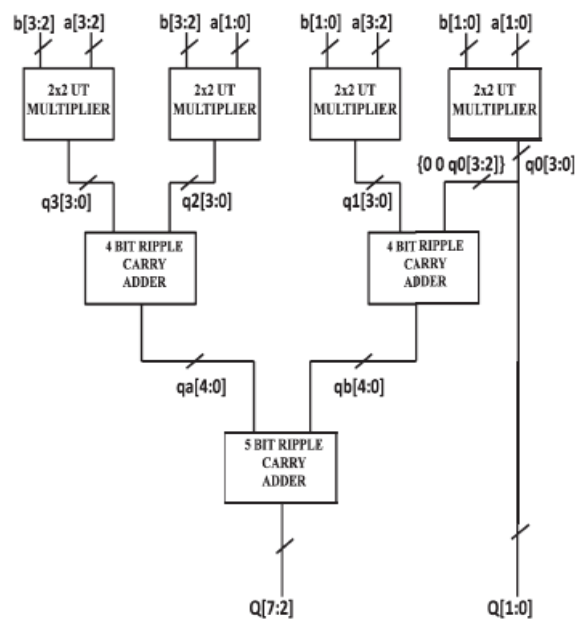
b[3:2] a[3:2]

2x2 UT MULTIPLIER

b[3:2] a[1:0]

2x2 UT MULTIPLIER

b[1:0] a[3:2]

2x2 UT MULTIPLIER

b[1:0] a[1:0]

2x2 UT MULTIPLIER

{0 0 q0[3:2]}

q0[3:0]

q3[3:0]

q2[3:0]

q1[3:0]

4 BIT RIPPLE CARRY ADDER

4 BIT RIPPLE CARRY ADDER

qa[4:0]

qb[4:0]

5 BIT RIPPLE CARRY ADDER

Q[7:2]

Q[1:0]